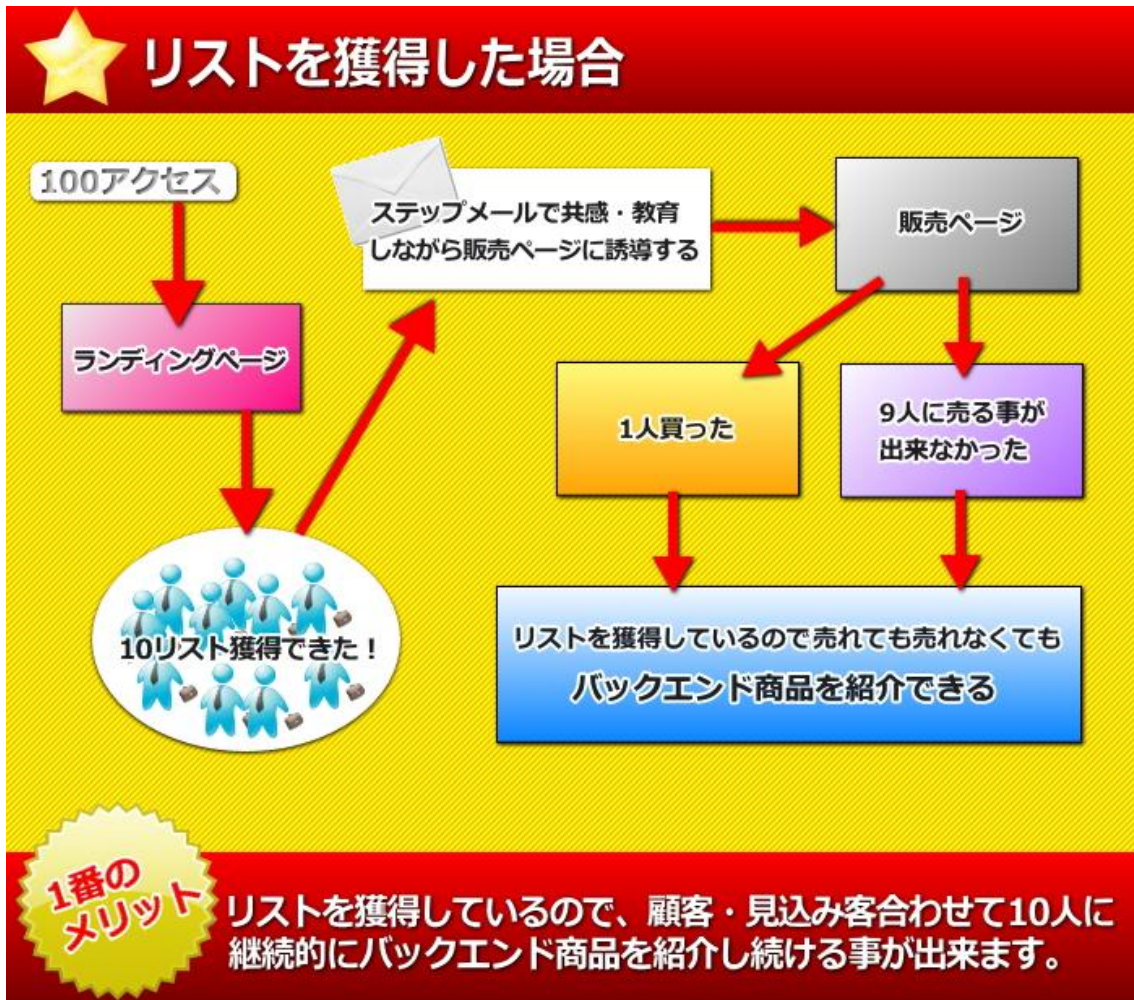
リストを獲得した場合

100アクセス

ランディングページ

10リスト獲得できた！

ステップメールで共感・教育しながら販売ページに誘導する

販売ページ

1人買った

9人に売る事が出来なかった

リストを獲得しているので売れても売れなくても
バックエンド商品を紹介できる

1番のメリット

リストを獲得しているので、顧客・見込み客合わせて10人に継続的にバックエンド商品を紹介し続ける事が出来ます。